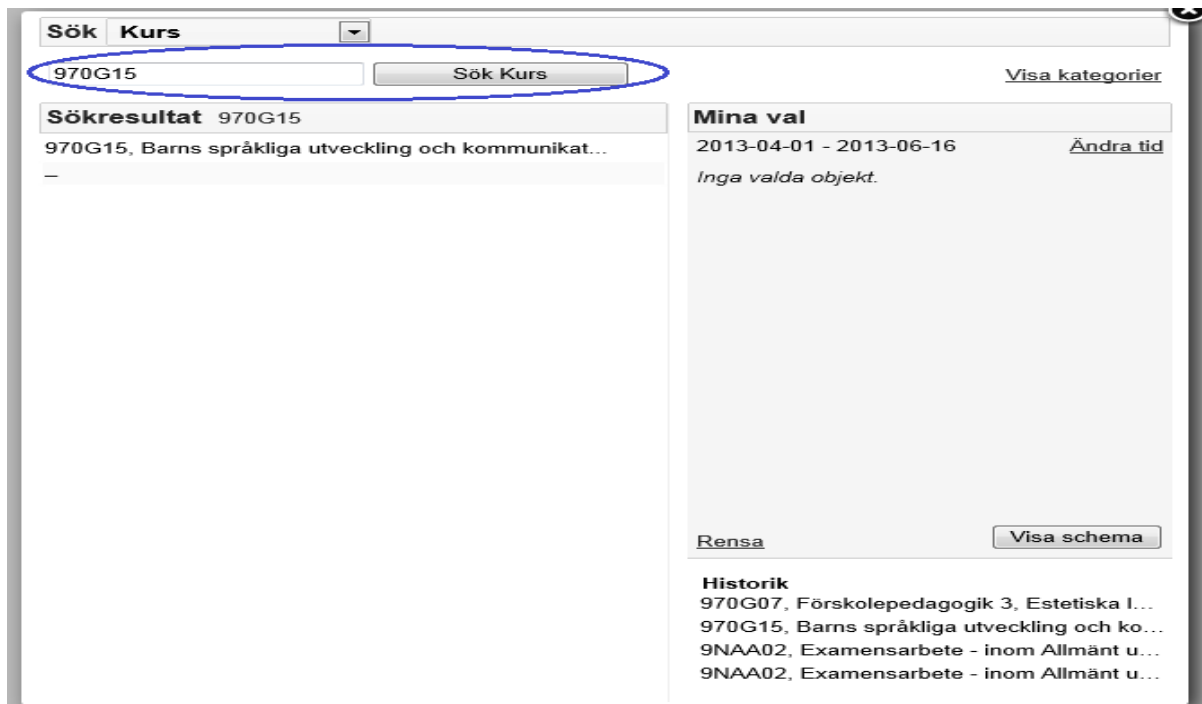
Sök Kurs

970G15 Sök Kurs

Visa kategorier

Sökresultat 970G15

970G15, Barns språkliga utveckling och kommunikat...

–

Mina val

2013-04-01 - 2013-06-16 Ändra tid

Inga valda objekt.

Rensa

Visa schema

Historik
970G07, Förskolepedagogik 3, Estetiska l...
970G15, Barns språkliga utveckling och ko...
9NAA02, Examensarbete - inom Allmänt u...
9NAA02, Examensarbete - inom Allmänt u...